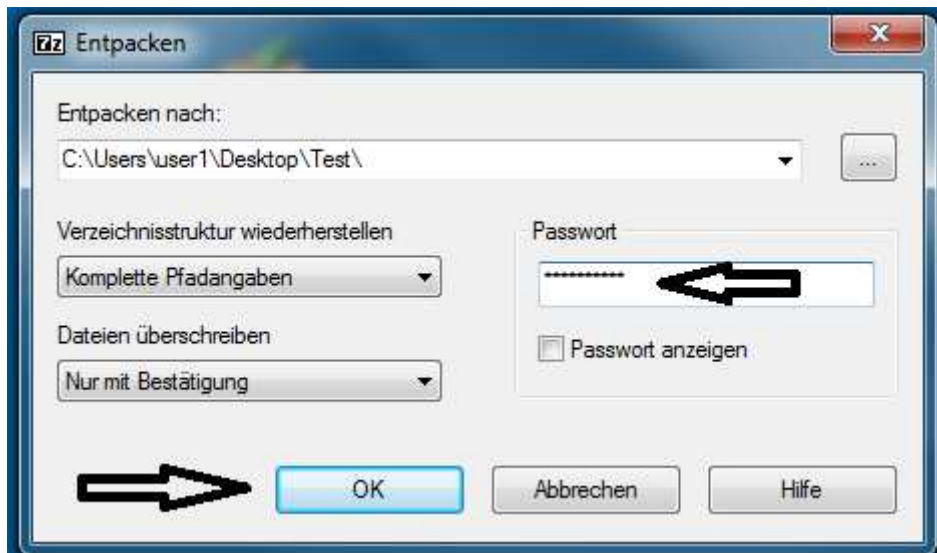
7z Entpacken

Entpacken nach:

C:\Users\user1\Desktop\Test\

...

Verzeichnisstruktur wiederherstellen

Komplette Pfadangaben

Dateien überschreiben

Nur mit Bestätigung

Passwort

***********

Passwort anzeigen

OK

Abbrechen

Hilfe